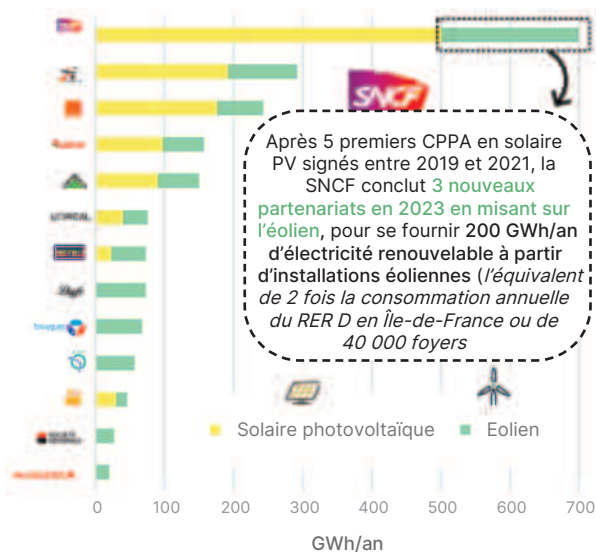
SNCF

Après 5 premiers CPPA en solaire PV signés entre 2019 et 2021, la SNCF conclut 3 nouveaux partenariats en 2023 en misant sur l'éolien, pour se fournir 200 GWh/an d'électricité renouvelable à partir d'installations éoliennes (l'équivalent de 2 fois la consommation annuelle du RER D en Île-de-France ou de 40 000 foyers

Solaire photovoltaïque
Eolien

0 100 200 300 400 500 600 700

GWh/an